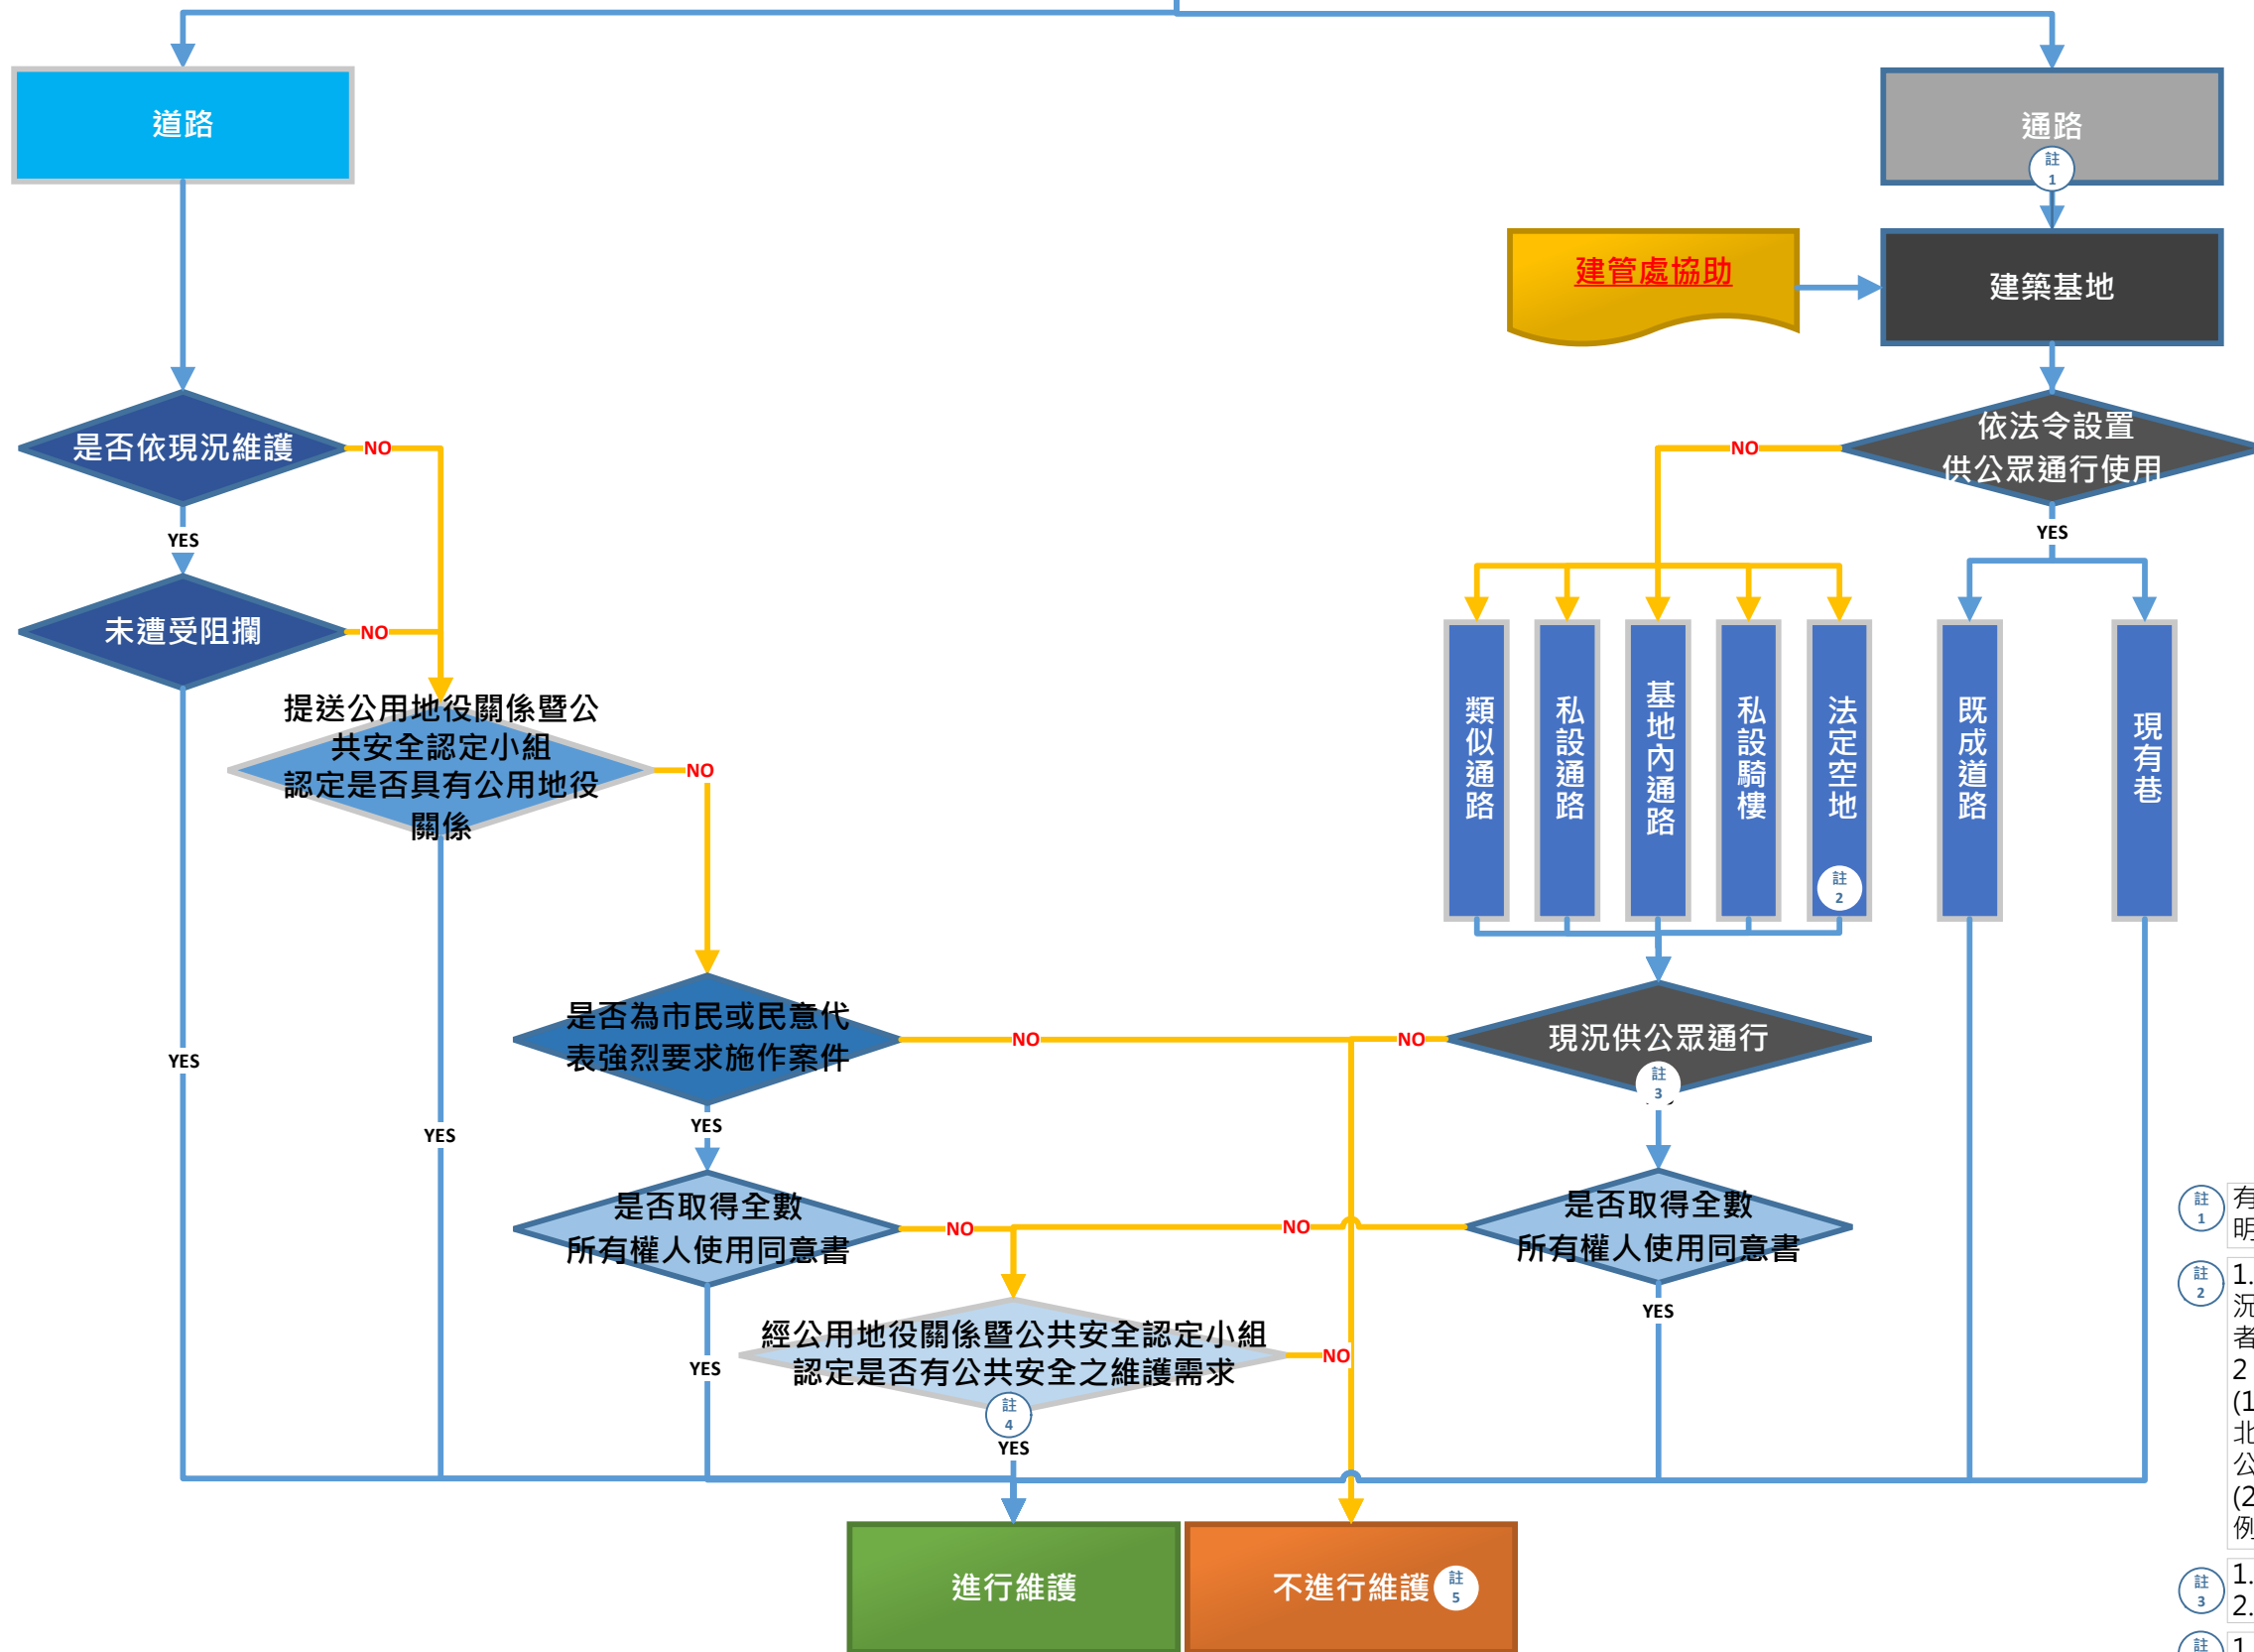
道路

通路
註 1

建管處協助

建築基地

是否依現況維護
NO
YES

未遭受阻攔
NO

依法令設置
供公眾通行使用
NO
YES

類似通路

私設通路

基地內通路

私設騎樓

法定空地
註 2

既成道路

現有巷

提送公用地役關係暨公共安全認定小組
認定是否具有公用地役關係
NO

YES

YES

是否為市民或民意代表強烈要求施作案件
NO
YES

現況供公眾通行
註 3
NO

是否取得全數
所有權人使用同意書
NO

是否取得全數
所有權人使用同意書
NO
YES

經公用地役關係暨公共安全認定小組
認定是否有公共安全之維護需求
註 4
NO
YES

YES

進行維護

不進行維護 註 5

註 1 有
明

註 2 1.
況
者
2
(1
北
公
(2
例

註 3 1.
2.

註 1